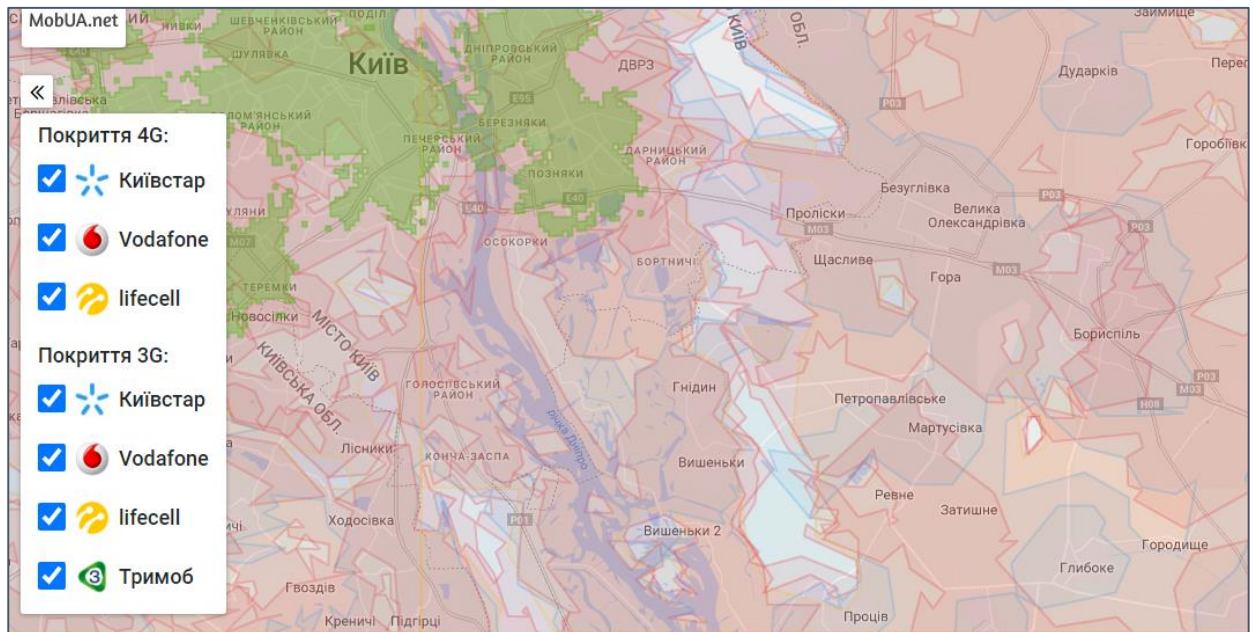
MobUA.net

«

Покриття 4G:

Київстар

Vodafone

lifecell

Покриття 3G:

Київстар

Vodafone

lifecell

Тримоб

ШЕВЧЕНКІВСЬКИЙ РАЙОН

ПОДІЛ

ШУЛЯВКА

Київ

ДНІПРОВСЬКИЙ РАЙОН

ДВРЗ

КИЇВ

ОБЛ.

Займище

Дударків

Перес

Горобіївка

ПЕЧЕРСЬКИЙ РАЙОН

БЕРЕЗНЯКИ

ДАРНИЦЬКИЙ РАЙОН

ПОЗНЯКИ

E95

E40

P03

Безуглівка

Проліски

Велика Олександрівка

M03

ОСОКОРКИ

БОРТНИЧІ

Щасливе

Гора

ТЕРЕМКИ

Новосілки

МІСТО КИЇВ

КИЇВСЬКА ОБЛ.

ГОЛОСІЇВСЬКИЙ РАЙОН

Гнідин

Бориспіль

Петропавлівське

Мартусівка

H08

Лісники

КОНЧА-ЗАСПА

річка Дніпро

Вишеньки

Ревне

Затишне

Ходосівка

P01

Вишеньки 2

Городище

Глибоке

Гвоздів

Кременчі

Підгірці

Процев

M07